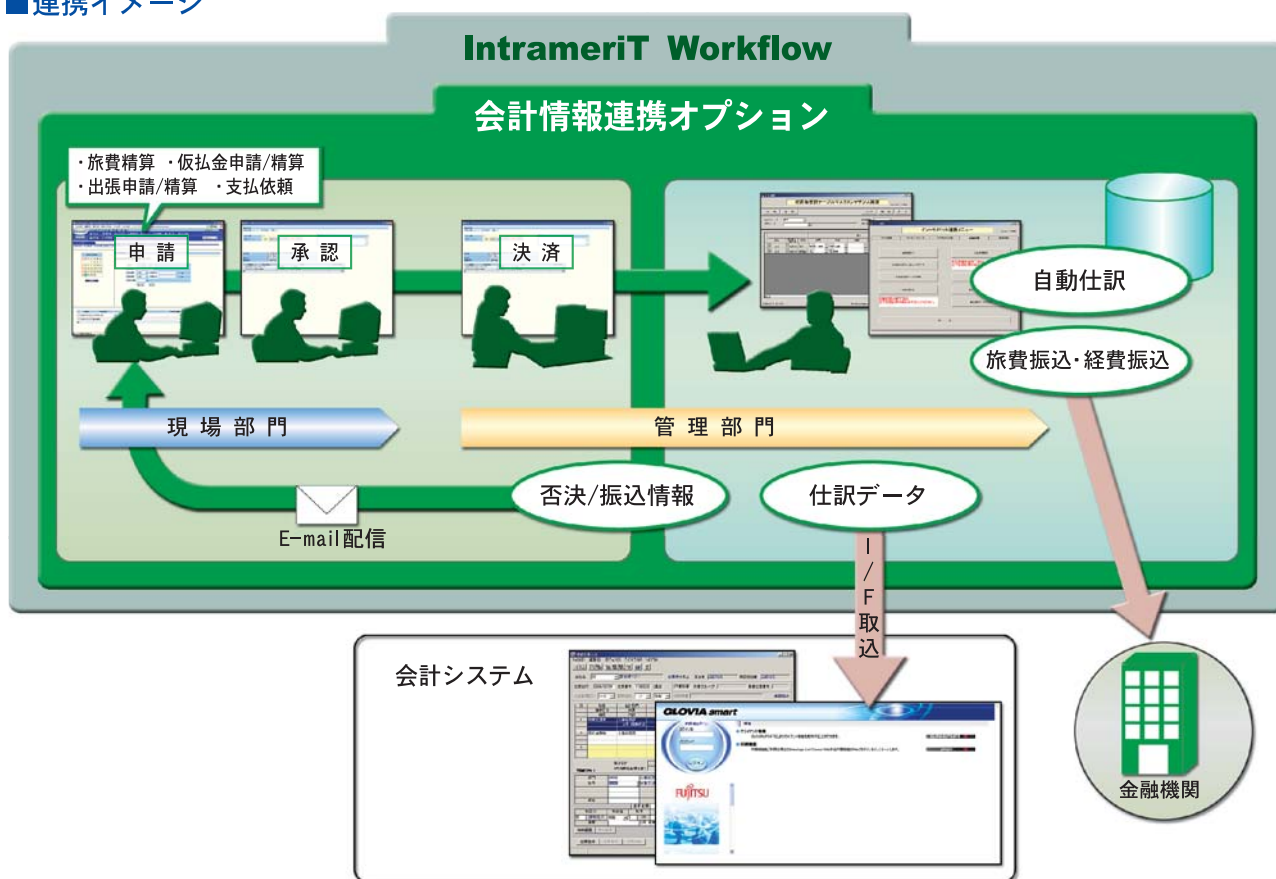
■連携イメージ

IntrameriT Workflow

会計情報連携オプション

・旅費精算 ・仮払金申請/精算
・出張申請/精算 ・支払依頼

申請

承認

決済

自動仕訳

旅費振込・経費振込

現場部門

管理部門

否決/振込情報

仕訳データ

E-mail配信

I/F取込

会計システム

GLOVIA smart

FUJITSU

金融機関